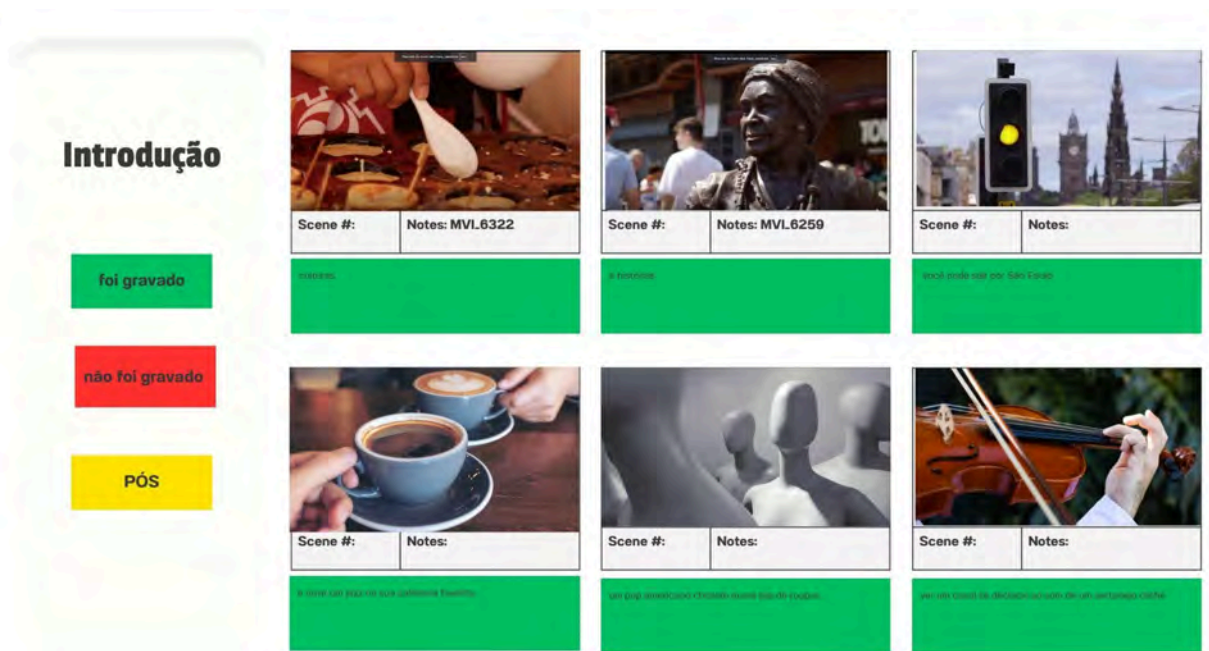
Introdução

foi gravado

não foi gravado

PÓS

| Scene #: | Notes: MVI.6322 |
|---|---|

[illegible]

| Scene #: | Notes: MVI.6259 |
|---|---|

a historia

| Scene #: | Notes: |
|---|---|

você pode sair por São Fosão

| Scene #: | Notes: |
|---|---|

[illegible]

| Scene #: | Notes: |
|---|---|

um pop americano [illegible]

| Scene #: | Notes: |
|---|---|

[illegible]